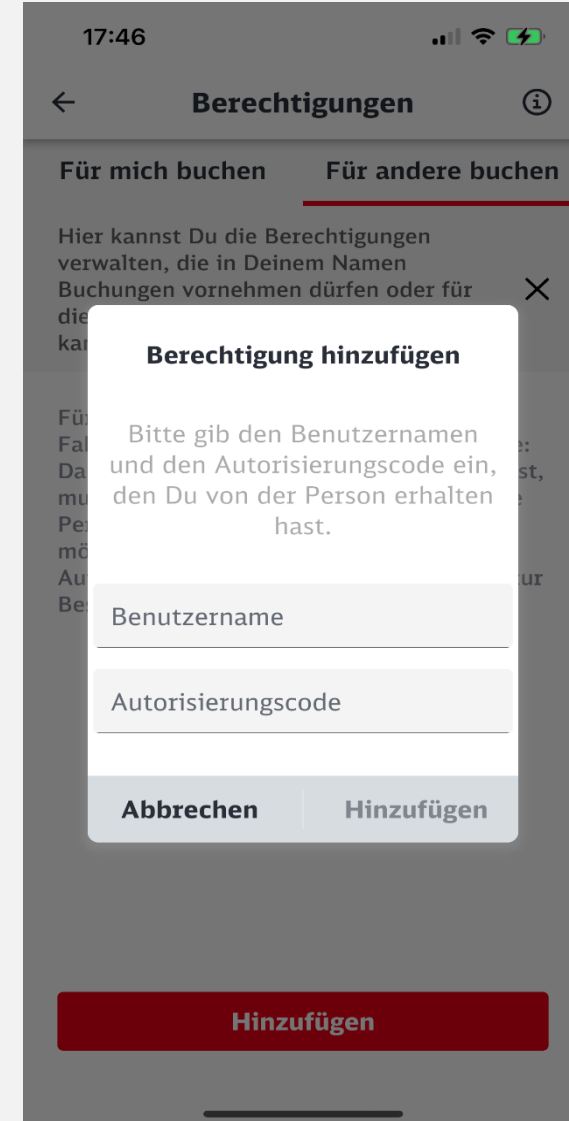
17:46

Berechtigungen

Für mich buchen

Für andere buchen

Hier kannst Du die Berechtigungen verwalten, die in Deinem Namen Buchungen vornehmen dürfen oder für die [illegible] ka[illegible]

Fü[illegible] Fa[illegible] e: Da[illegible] st, mu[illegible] e Pe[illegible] mö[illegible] Au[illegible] ur Be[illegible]

Berechtigung hinzufügen

Bitte gib den Benutzernamen und den Autorisierungscode ein, den Du von der Person erhalten hast.

Benutzername

Autorisierungscode

Abbrechen

Hinzufügen

Hinzufügen